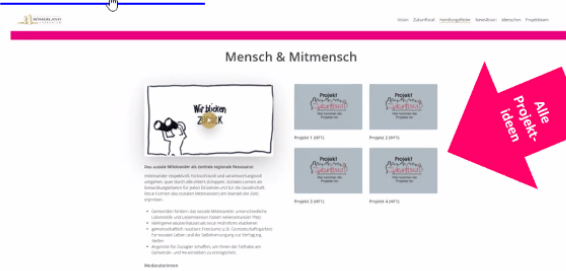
Vision Zukunftsrat Handlungsfelder Mitwirken Menschen Projektideen

Mensch & Mitmensch

Wir blicken ZURÜCK

Das soziale Miteinander als zentrale regionale Ressource

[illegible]

Projekt Zukunft
Projekt 1 (MT1)

Projekt Zukunft
Projekt 2 (MT2)

Projekt Zukunft
Projekt 3 (MT3)

Projekt Zukunft
Projekt 4 (MT4)

Alle Projekt-Ideen